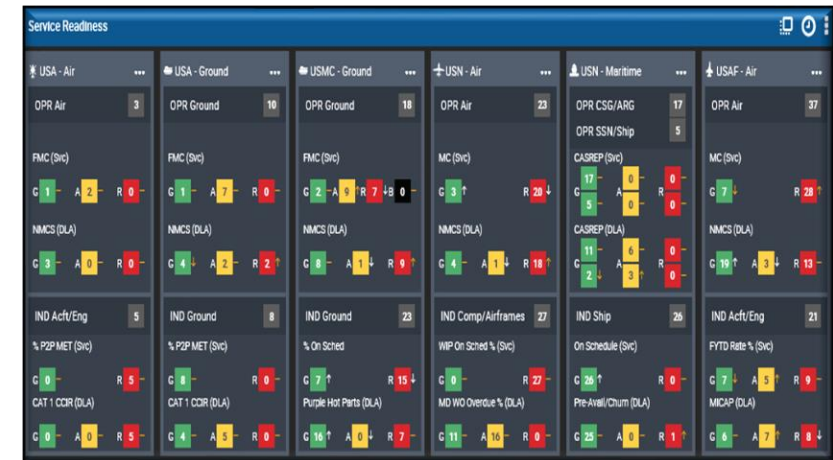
Service Readiness

USA - Air ...
OPR Air 3
FMC (Svc)
G 1 – A 2 – R 0 –
NMCS (DLA)
G 3 – A 0 – R 0 –
IND Acft/Eng 5
% P2P MET (Svc)
G 0 – R 5 –
CAT 1 CCIR (DLA)
G 0 – A 0 – R 5 –

USA - Ground ...
OPR Ground 10
FMC (Svc)
G 1 – A 7 – R 0 –
NMCS (DLA)
G 4 ↓ A 2 – R 2 ↑
IND Ground 8
% P2P MET (Svc)
G 8 – R 0 –
CAT 1 CCIR (DLA)
G 4 – A 5 – R 0 –

USMC - Ground ...
OPR Ground 18
FMC (Svc)
G 2 – A 9 ↑ R 7 ↓ B 0 –
NMCS (DLA)
G 8 – A 1 ↓ R 9 ↑
IND Ground 23
% On Sched
G 7 ↑ R 15 ↓
Purple Hot Parts (DLA)
G 16 ↑ A 0 ↓ R 7 –

USN - Air ...
OPR Air 23
MC (Svc)
G 3 ↑ R 20 ↓
NMCS (DLA)
G 4 – A 1 ↓ R 18 ↑
IND Comp/Airframes 27
WIP On Sched % (Svc)
G 0 – R 27 –
MD WO Overdue % (DLA)
G 11 – A 16 – R 0 –

USN - Maritime ...
OPR CSG/ARG 17
OPR SSN/Ship 5
CASREP (Svc)
G 17 – 5 – A 0 – 0 – R 0 – 0 –
CASREP (DLA)
G 11 – 2 ↓ A 6 – 3 ↑ R 0 – 0 –
IND Ship 26
On Schedule (Svc)
G 26 ↑ R 0 –
Pre-Avail/Churn (DLA)
G 25 – A 0 – R 1 ↑

USAF - Air ...
OPR Air 37
MC (Svc)
G 7 ↓ R 28 ↑
NMCS (DLA)
G 19 ↑ A 3 ↓ R 13 –
IND Acft/Eng 21
FYTD Rate % (Svc)
G 7 ↓ A 5 ↑ R 9 –
MICAP (DLA)
G 6 – A 7 ↑ R 8 ↓